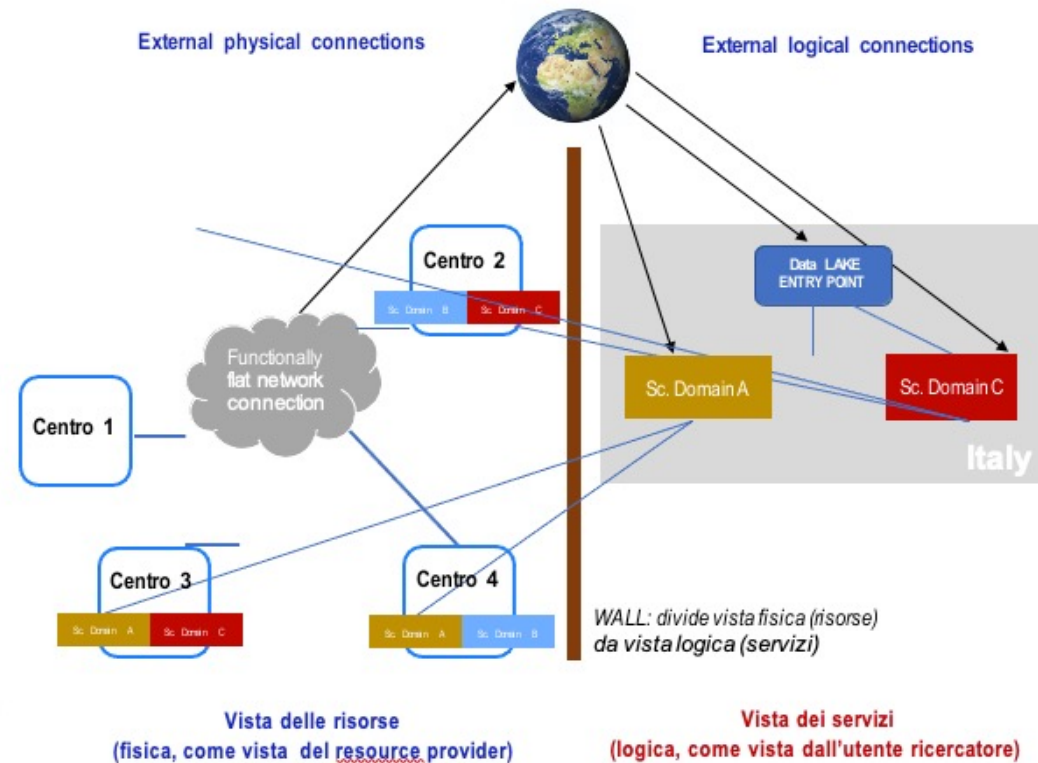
External physical connections

External logical connections

Centro 2

Sc. Domain B

Sc. Domain C

Data LAKE ENTRY POINT

Functionally flat network connection

Centro 1

Sc. Domain A

Sc. Domain C

Italy

Centro 3

Sc. Domain A

Sc. Domain C

Centro 4

Sc. Domain A

Sc. Domain B

WALL: divide vista fisica (risorse) da vista logica (servizi)

Vista delle risorse
(fisica, come vista del resource provider)

Vista dei servizi
(logica, come vista dall'utente ricercatore)